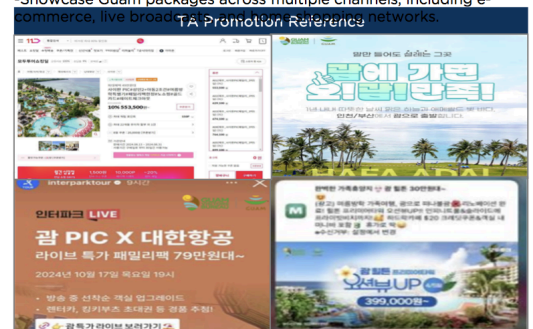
-Showcase Guam packages across multiple channels, including e-commerce, live broadcasts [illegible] networks.

TA Promotion Reference

괌에 가면 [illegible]

HAFA ADAI

interparktour 9시간

인터파크 LIVE

괌 PIC X 대한항공

라이브 특가 패밀리팩 79만원대~

2024년 10월 17일 목요일 19시

괌 힐튼

오션뷰UP

399,000~